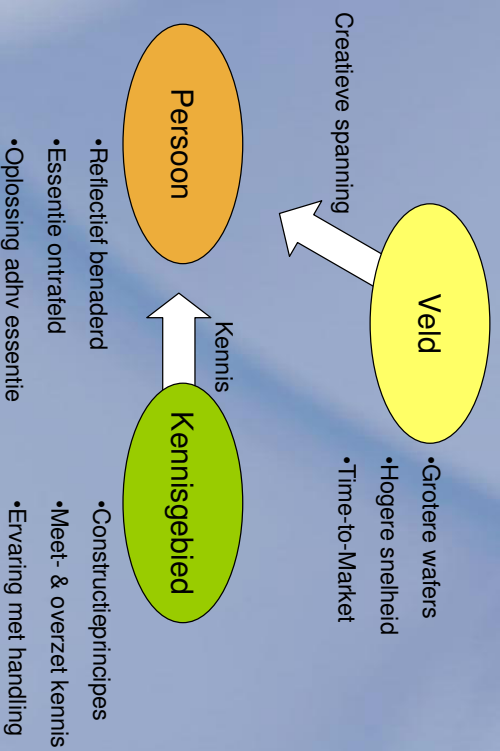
Creatieve spanning

Persoon

•Reflectief benaderd
•Essentie ontrafeld
•Oplossing adhv essentie

Veld

•Grotere wafers
•Hogere snelheid
•Time-to-Market

Kennis

Kennisgebied

•Constructieprincipes
•Meet- & overzet kennis
•Ervaring met handling